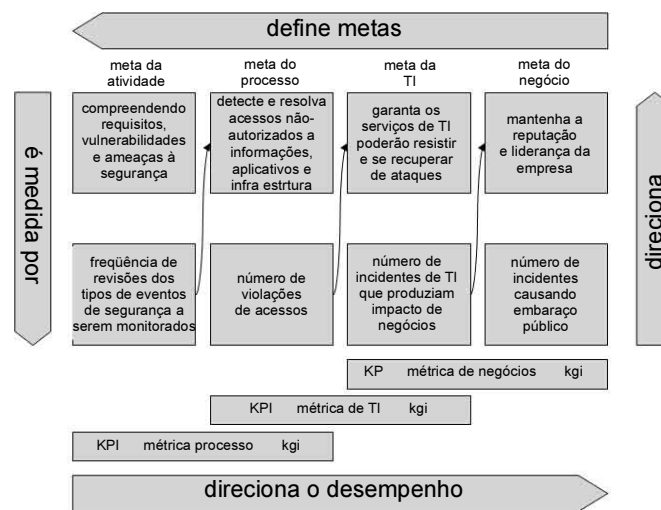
define metas

meta da atividade

meta do processo

meta da TI

meta do negócio

é medida por

compreendendo requisitos, vulnerabilidades e ameaças à segurança

detecte e resolva acessos não-autorizados a informações, aplicativos e infra estrtura

garanta os serviços de TI poderão resistir e se recuperar de ataques

mantenha a reputação e liderança da empresa

direciona

freqüência de revisões dos tipos de eventos de segurança a serem monitorados

número de violações de acessos

número de incidentes de TI que produziam impacto de negócios

número de incidentes causando embaraço público

KP métrica de negócios kgi

KPI métrica de TI kgi

KPI métrica processo kgi

direciona o desempenho